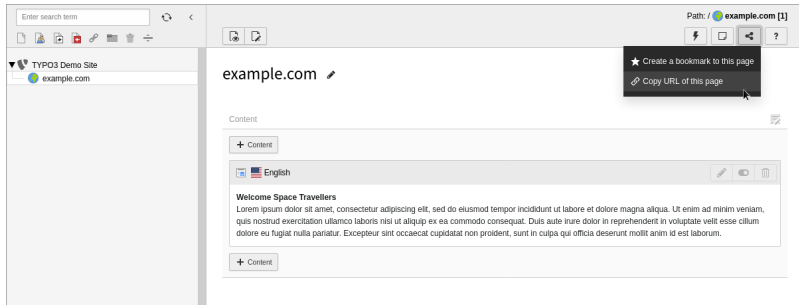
Enter search term

TYPO3 Demo Site
example.com

Path: / example.com [1]

?

Create a bookmark to this page
Copy URL of this page

example.com

Content

+ Content

English

Welcome Space Travellers
Lorem ipsum dolor sit amet, consectetur adipiscing elit, sed do eiusmod tempor incididunt ut labore et dolore magna aliqua. Ut enim ad minim veniam, quis nostrud exercitation ullamco laboris nisi ut aliquip ex ea commodo consequat. Duis aute irure dolor in reprehenderit in voluptate velit esse cillum dolore eu fugiat nulla pariatur. Excepteur sint occaecat cupidatat non proident, sunt in culpa qui officia deserunt mollit anim id est laborum.

+ Content